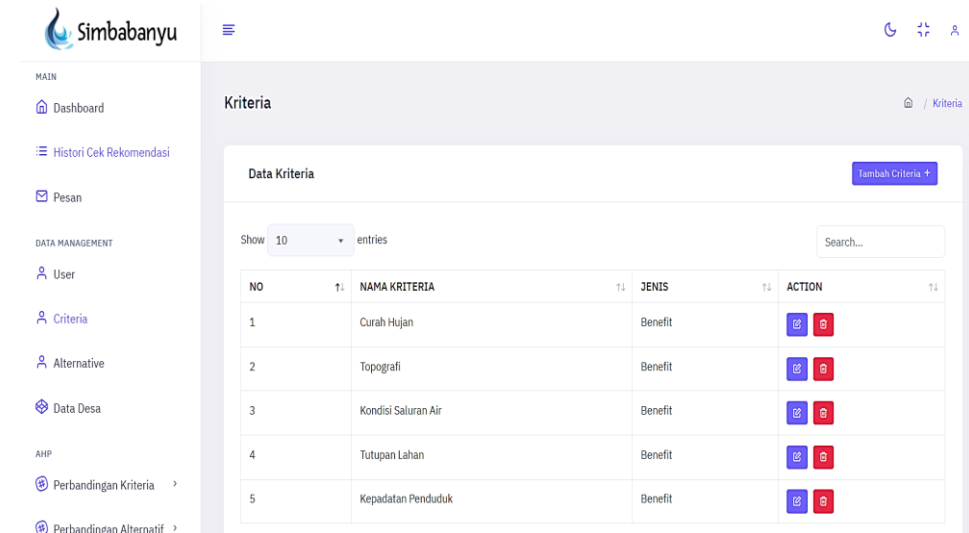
Simbabanyu

MAIN

Dashboard

Histori Cek Rekomendasi

Pesan

DATA MANAGEMENT

User

Criteria

Alternative

Data Desa

AHP

Perbandingan Kriteria ›

Perbandingan Alternatif ›

Kriteria

/ Kriteria

Data Kriteria

Tambah Criteria +

Show 10 entries

Search...

| NO | NAMA KRITERIA | JENIS | ACTION |
|---|---|---|---|
| 1 | Curah Hujan | Benefit | |
| 2 | Topografi | Benefit | |
| 3 | Kondisi Saluran Air | Benefit | |
| 4 | Tutupan Lahan | Benefit | |
| 5 | Kepadatan Penduduk | Benefit | |